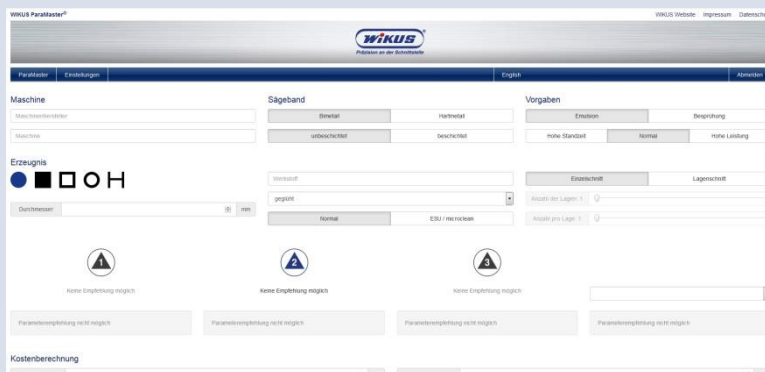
WIKUS ParaMaster®

WIKUS Website Impressum Datensch

WIKUS®
Präzision an der Schnittstelle

ParaMaster Einstellungen English Abmelden

Maschine
Maschinenhersteller
Maschine

Sägeband
Bimetall Hartmetall
unbeschichtet beschichtet

Vorgaben
Emulsion Besprühung
Hohe Standzeit Normal Hohe Leistung

Erzeugnis

Werkstoff
geglüht
Normal ESU / microclean

Einzelschnitt Lagenschnitt
Anzahl der Lagen: 1
Anzahl pro Lage: 1

Durchmesser mm

1
Keine Empfehlung möglich

2
Keine Empfehlung möglich

3
Keine Empfehlung möglich

Parameterempfehlung nicht möglich

Parameterempfehlung nicht möglich

Parameterempfehlung nicht möglich

Parameterempfehlung nicht möglich

Kostenberechnung